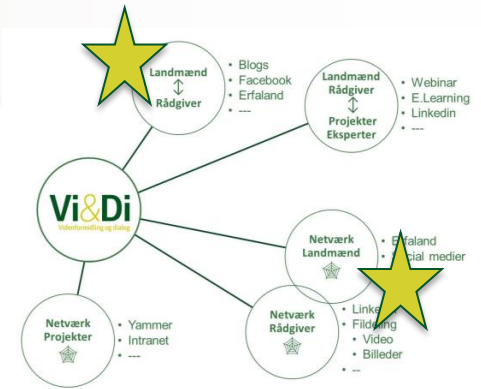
Landmænd
↕
Rådgiver

• Blogs
• Facebook
• Erfaland
• ---

Landmænd
Rådgiver
↕
Projekter
Eksperter

• Webinar
• E.Learning
• Linkedin
• ---

Vi&Di
Videnformidling og dialog

Netværk
Landmænd

• Erfaland
• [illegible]cial medier

Netværk
Projekter

• Yammer
• Intranet
• ---

Netværk
Rådgiver

• Linke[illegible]
• Fildeling
• Video
• Billeder
• --